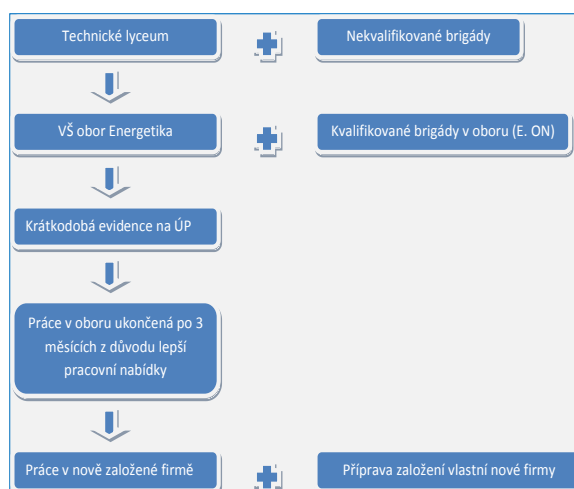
Technické lyceum

Nekvalifikované brigády

VŠ obor Energetika

Kvalifikované brigády v oboru (E. ON)

Krátkodobá evidence na ÚP

Práce v oboru ukončená po 3 měsících z důvodu lepší pracovní nabídky

Práce v nově založené firmě

Příprava založení vlastní nové firmy